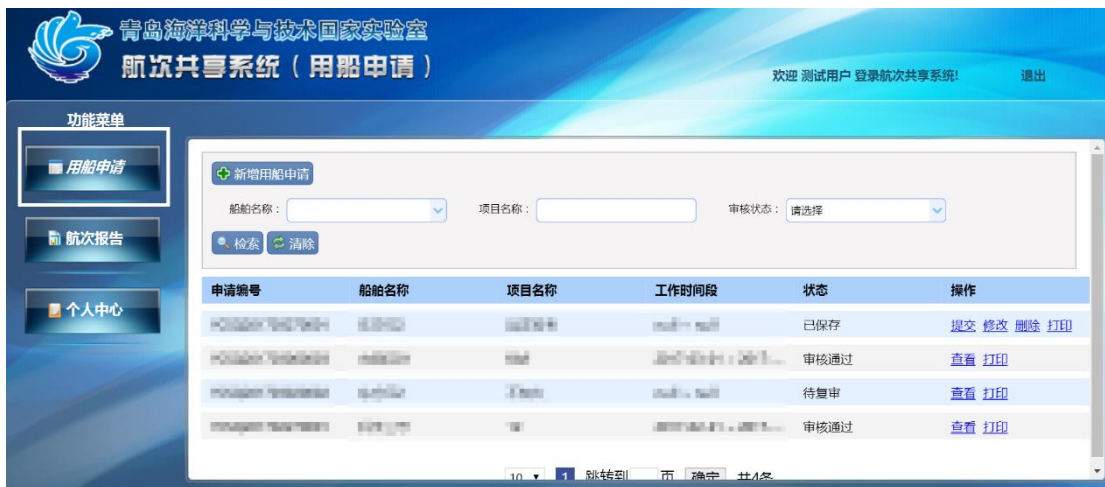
青岛海洋科学与技术国家实验室
航次共享系统（用船申请）

欢迎 测试用户 登录航次共享系统!　退出

功能菜单
用船申请
航次报告
个人中心

新增用船申请
船舶名称：　项目名称：　审核状态：请选择
检索　清除

| 申请编号 | 船舶名称 | 项目名称 | 工作时间段 | 状态 | 操作 |
|---|---|---|---|---|---|
| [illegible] | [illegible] | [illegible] | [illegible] | 已保存 | 提交 修改 删除 打印 |
| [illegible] | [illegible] | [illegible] | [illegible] | 审核通过 | 查看 打印 |
| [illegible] | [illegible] | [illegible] | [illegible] | 待复审 | 查看 打印 |
| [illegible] | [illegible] | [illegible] | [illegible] | 审核通过 | 查看 打印 |

10　1　跳转到　页　确定　共4条